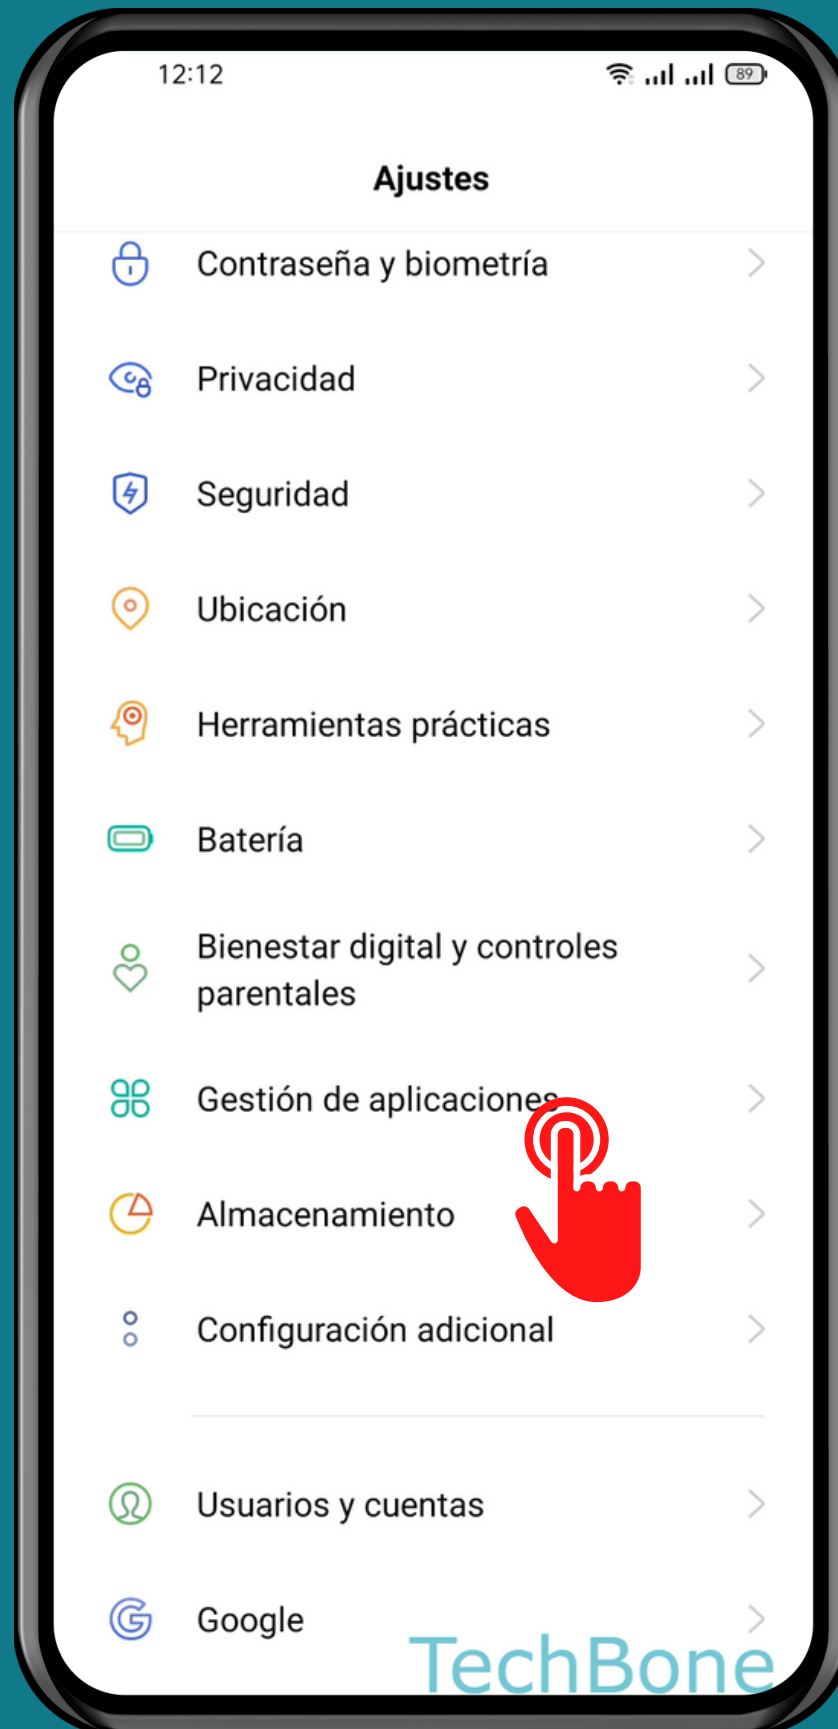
12:12

89

Ajustes

Contraseña y biometría

Privacidad

Seguridad

Ubicación

Herramientas prácticas

Batería

Bienestar digital y controles parentales

Gestión de aplicaciones

Almacenamiento

Configuración adicional

Usuarios y cuentas

Google

TechBone